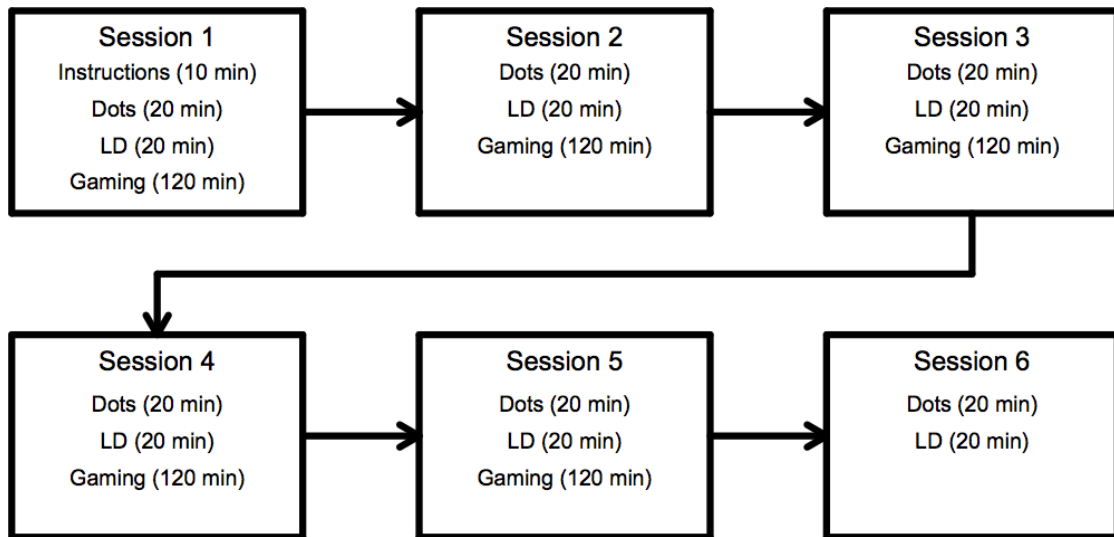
Session 1
Instructions (10 min)
Dots (20 min)
LD (20 min)
Gaming (120 min)

Session 2
Dots (20 min)
LD (20 min)
Gaming (120 min)

Session 3
Dots (20 min)
LD (20 min)
Gaming (120 min)

Session 4
Dots (20 min)
LD (20 min)
Gaming (120 min)

Session 5
Dots (20 min)
LD (20 min)
Gaming (120 min)

Session 6
Dots (20 min)
LD (20 min)